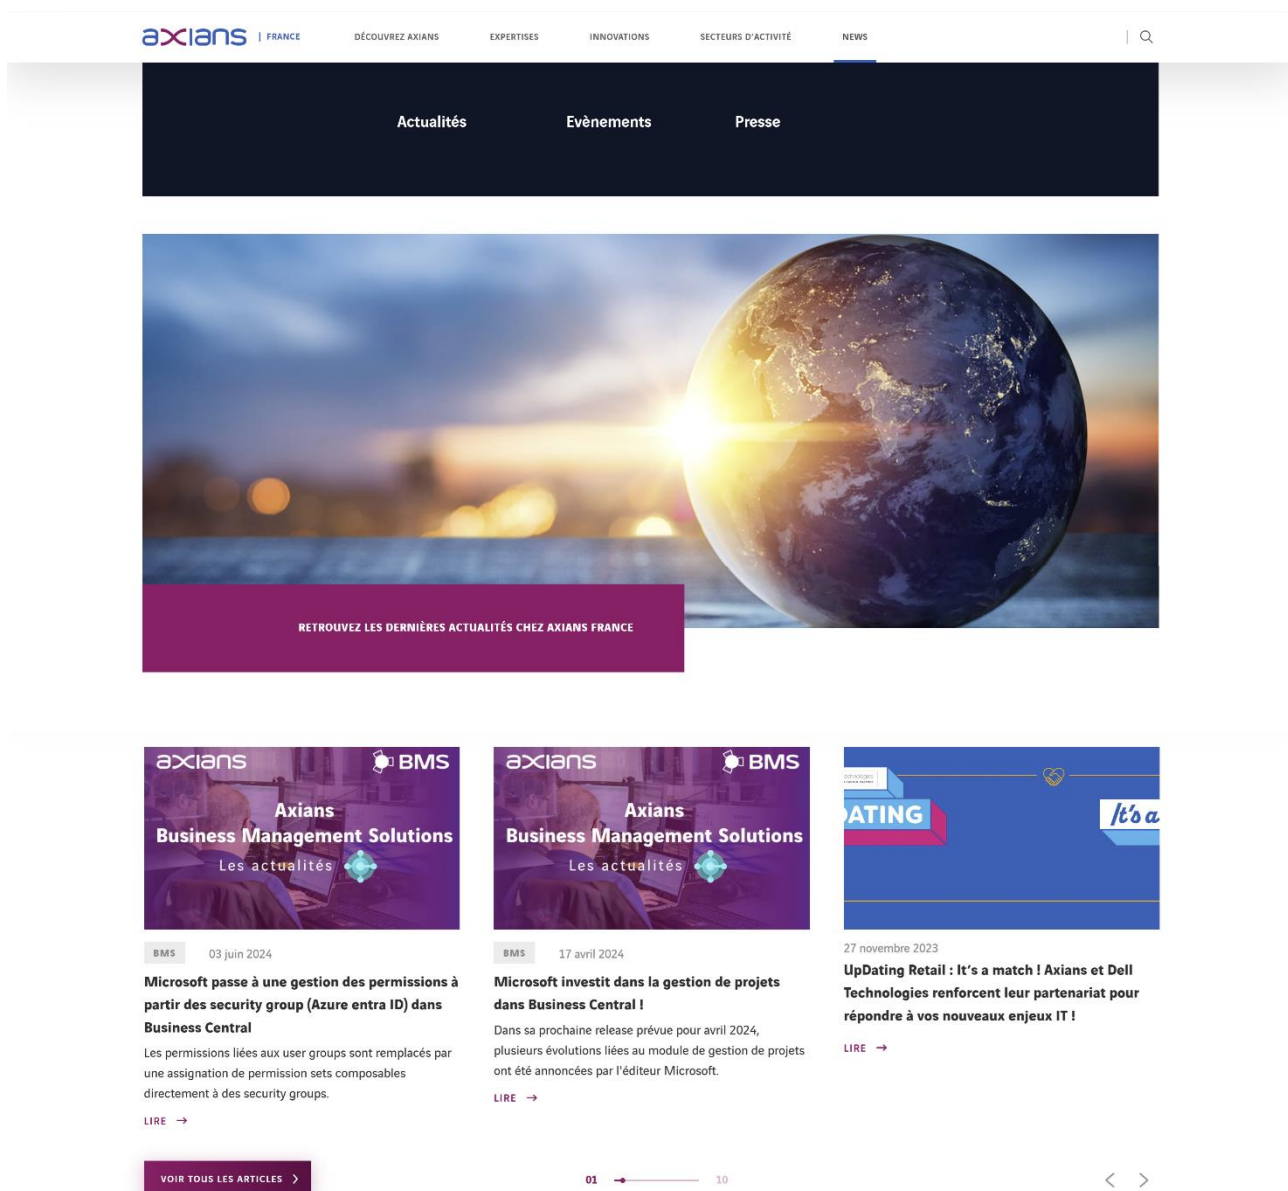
axians | FRANCE DÉCOUVREZ AXIANS EXPERTISES INNOVATIONS SECTEURS D'ACTIVITÉ NEWS

Actualités Evènements Presse

RETROUVEZ LES DERNIÈRES ACTUALITÉS CHEZ AXIANS FRANCE

axians BMS
Axians
Business Management Solutions
Les actualités

BMS 03 juin 2024

Microsoft passe à une gestion des permissions à partir des security group (Azure entra ID) dans Business Central

Les permissions liées aux user groups sont remplacés par une assignation de permission sets composables directement à des security groups.

LIRE →

axians BMS
Axians
Business Management Solutions
Les actualités

BMS 17 avril 2024

Microsoft investit dans la gestion de projets dans Business Central !

Dans sa prochaine release prévue pour avril 2024, plusieurs évolutions liées au module de gestion de projets ont été annoncées par l'éditeur Microsoft.

LIRE →

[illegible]
ATING
It's a

27 novembre 2023

UpDating Retail : It's a match ! Axians et Dell Technologies renforcent leur partenariat pour répondre à vos nouveaux enjeux IT !

LIRE →

VOIR TOUS LES ARTICLES ›

01 10